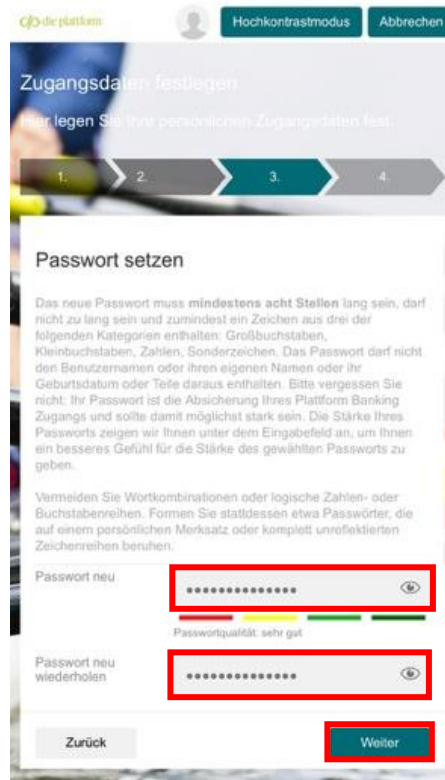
die plattform

Hochkontrastmodus

Abbrechen

Zugangsdaten festlegen

Hier legen Sie Ihre persönlichen Zugangsdaten fest.

1. 2. 3. 4.

Passwort setzen

Das neue Passwort muss **mindestens acht Stellen** lang sein, darf nicht zu lang sein und zumindest ein Zeichen aus drei der folgenden Kategorien enthalten: Großbuchstaben, Kleinbuchstaben, Zahlen, Sonderzeichen. Das Passwort darf nicht den Benutzernamen oder ihren eigenen Namen oder ihr Geburtsdatum oder Teile daraus enthalten. Bitte vergessen Sie nicht: Ihr Passwort ist die Absicherung Ihres Plattform Banking Zugangs und sollte damit möglichst stark sein. Die Stärke Ihres Passworts zeigen wir Ihnen unter dem Eingabefeld an, um Ihnen ein besseres Gefühl für die Stärke des gewählten Passworts zu geben.

Vermeiden Sie Wortkombinationen oder logische Zahlen- oder Buchstabenreihen. Formen Sie stattdessen etwa Passwörter, die auf einem persönlichen Merksatz oder komplett unreflektierten Zeichenreihen beruhen.

Passwort neu
••••••••••••••

Passwortqualität: sehr gut

Passwort neu wiederholen
••••••••••••••

Zurück

Weiter